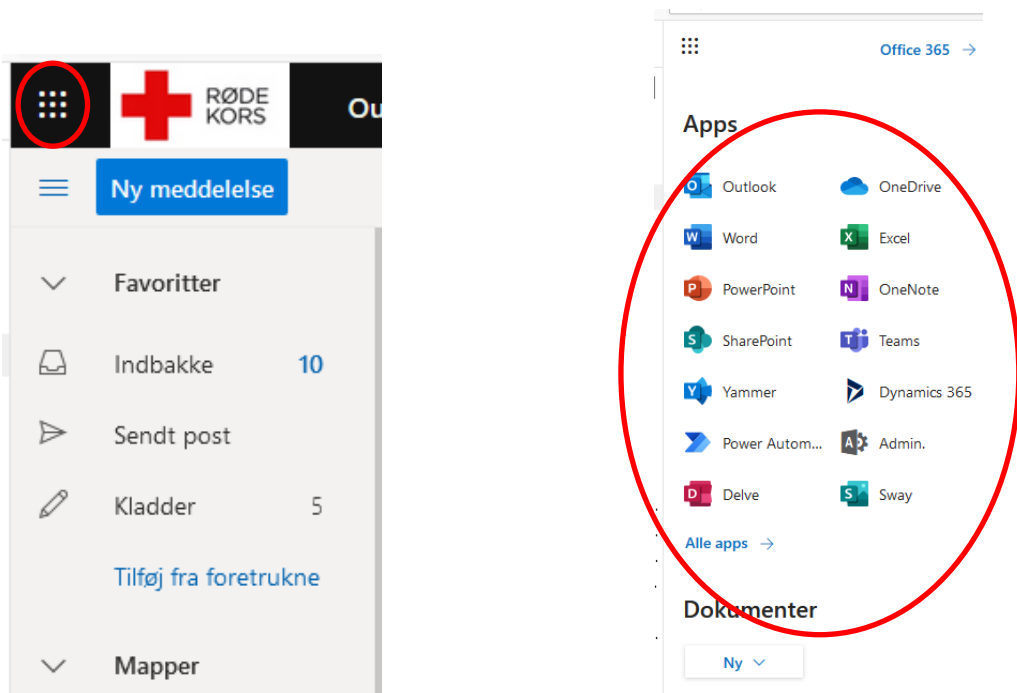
RØDE KORS

Ou

Ny meddelelse

Favoritter

Indbakke 10

Sendt post

Kladder 5

Tilføj fra foretrukne

Mapper

Office 365 →

Apps

Outlook
OneDrive
Word
Excel
PowerPoint
OneNote
SharePoint
Teams
Yammer
Dynamics 365
Power Autom...
Admin.
Delve
Sway

Alle apps →

Dokumenter

Ny